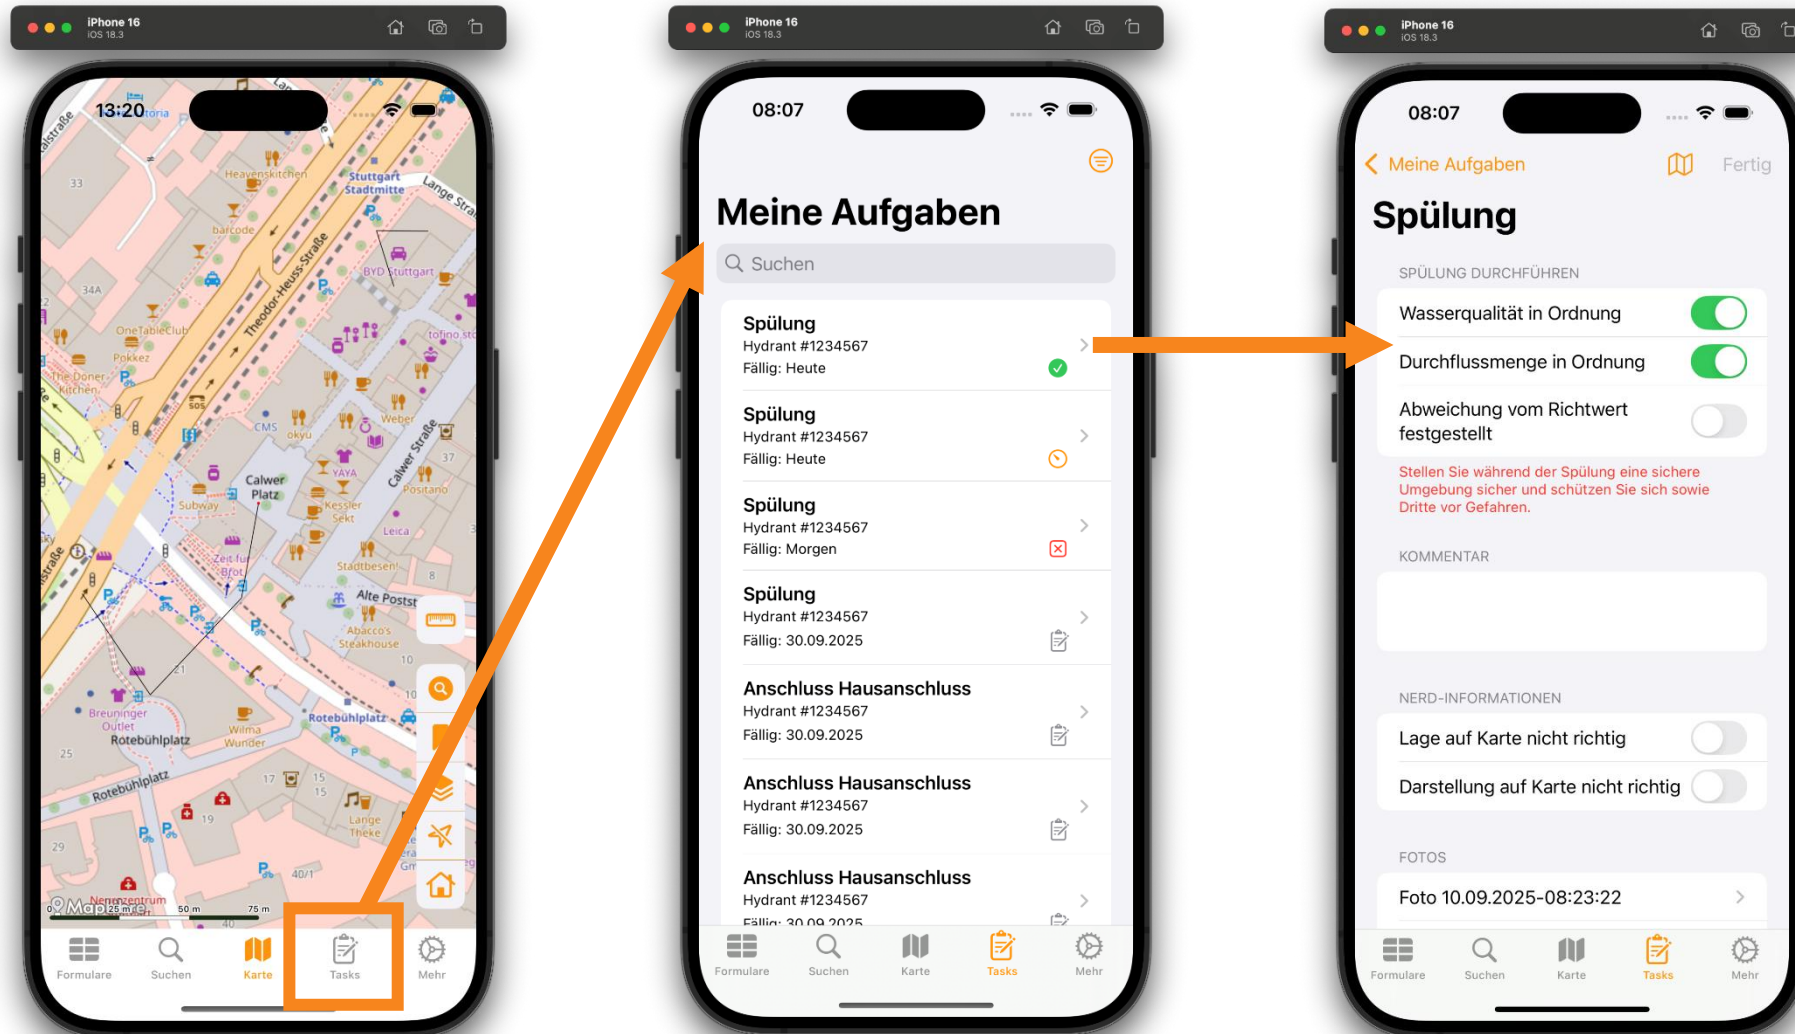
iPhone 16
iOS 18.3

13:20

Heavenskitchen
Stuttgart Stadtmitte
Lange Straße
barcode
Theodor-Heuss-Straße
BYD Stuttgart
34A
33
OneTableClub
Pokkez
tofino.sto
The Doner Kitchen
CMS
okyu
Weber
Calwer Straße
Calwer Platz
YAYA
Positano
Subway
Kessler Sekt
Leica
Zeit für Brot
Stadtbesen
Alte Postst
Abacco's Steakhouse
Breuninger Outlet
Rotebühlplatz
Wilma Wunder
Rotebühlplatz
Lange Theke
Nerdenzentrum
Maps
50 m
75 m

Formulare
Suchen
Karte
Tasks
Mehr

iPhone 16
iOS 18.3

08:07

Meine Aufgaben

Suchen

Spülung
Hydrant #1234567
Fällig: Heute

Spülung
Hydrant #1234567
Fällig: Heute

Spülung
Hydrant #1234567
Fällig: Morgen

Spülung
Hydrant #1234567
Fällig: 30.09.2025

Anschluss Hausanschluss
Hydrant #1234567
Fällig: 30.09.2025

Anschluss Hausanschluss
Hydrant #1234567
Fällig: 30.09.2025

Anschluss Hausanschluss
Hydrant #1234567
Fällig: 30.09.2025

Formulare
Suchen
Karte
Tasks
Mehr

iPhone 16
iOS 18.3

08:07

Meine Aufgaben
Fertig

Spülung

SPÜLUNG DURCHFÜHREN
Wasserqualität in Ordnung
Durchflussmenge in Ordnung
Abweichung vom Richtwert festgestellt
Stellen Sie während der Spülung eine sichere Umgebung sicher und schützen Sie sich sowie Dritte vor Gefahren.

KOMMENTAR

NERD-INFORMATIONEN
Lage auf Karte nicht richtig
Darstellung auf Karte nicht richtig

FOTOS
Foto 10.09.2025-08:23:22

Formulare
Suchen
Karte
Tasks
Mehr